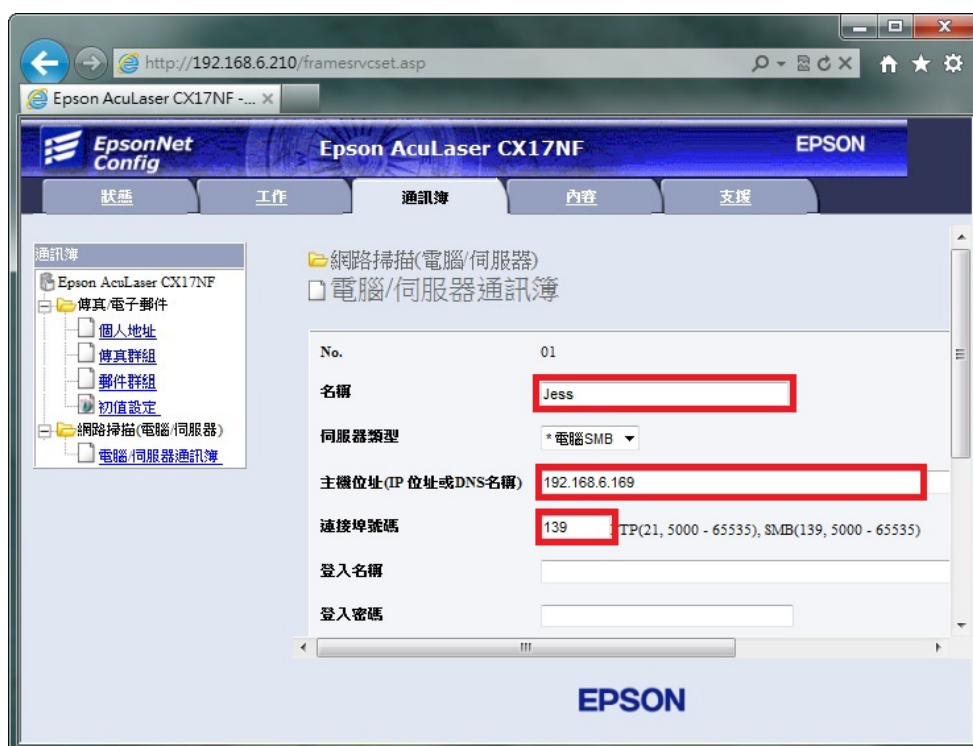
http://192.168.6.210/framesrvcset.asp

Epson AcuLaser CX17NF -...

EpsonNet Config

Epson AcuLaser CX17NF

EPSON

狀態 工作 通訊簿 內容 支援

通訊簿
Epson AcuLaser CX17NF
傳真/電子郵件
個人地址
傳真群組
郵件群組
初值設定
網路掃描(電腦/伺服器)
電腦/伺服器通訊簿

網路掃描(電腦/伺服器)
電腦/伺服器通訊簿

| | |
|---|---|
| No. | 01 |
| 名稱 | Jess |
| 伺服器類型 | *電腦SMB |
| 主機位址(IP 位址或DNS名稱) | 192.168.6.169 |
| 連接埠號碼 | 139 TP(21, 5000 - 65535), SMB(139, 5000 - 65535) |
| 登入名稱 | |
| 登入密碼 | |

EPSON